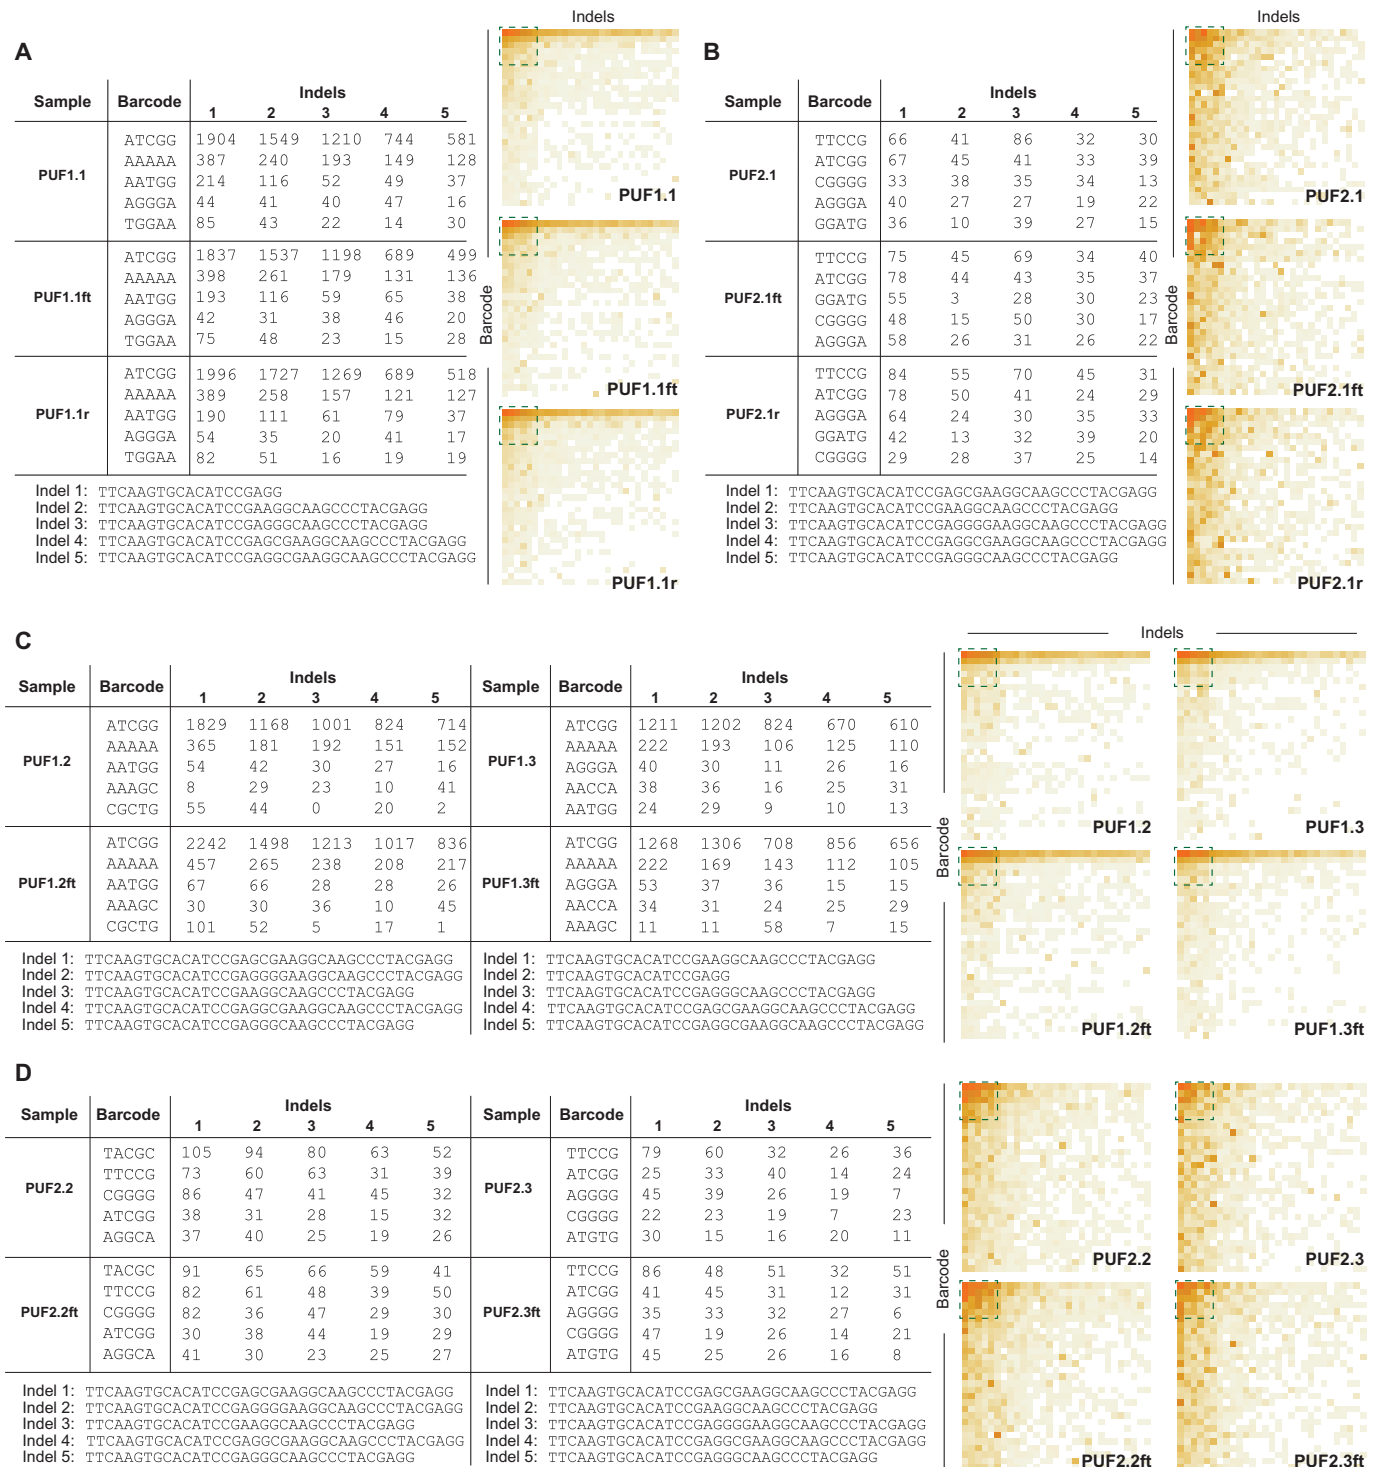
A

| Sample | Barcode | Indels 1 | 2 | 3 | 4 | 5 |
|---|---|---|---|---|---|---|
| PUF1.1 | ATCGG | 1904 | 1549 | 1210 | 744 | 581 |
| | AAAAA | 387 | 240 | 193 | 149 | 128 |
| | AATGG | 214 | 116 | 52 | 49 | 37 |
| | AGGGA | 44 | 41 | 40 | 47 | 16 |
| | TGGAA | 85 | 43 | 22 | 14 | 30 |
| PUF1.1ft | ATCGG | 1837 | 1537 | 1198 | 689 | 499 |
| | AAAAA | 398 | 261 | 179 | 131 | 136 |
| | AATGG | 193 | 116 | 59 | 65 | 38 |
| | AGGGA | 42 | 31 | 38 | 46 | 20 |
| | TGGAA | 75 | 48 | 23 | 15 | 28 |
| PUF1.1r | ATCGG | 1996 | 1727 | 1269 | 689 | 518 |
| | AAAAA | 389 | 258 | 157 | 121 | 127 |
| | AATGG | 190 | 111 | 61 | 79 | 37 |
| | AGGGA | 54 | 35 | 20 | 41 | 17 |
| | TGGAA | 82 | 51 | 16 | 19 | 19 |

Indel 1: TTCAAGTGCACATCCGAGG
Indel 2: TTCAAGTGCACATCCGAAGGCAAGCCCTACGAGG
Indel 3: TTCAAGTGCACATCCGAGGCAAGCCCTACGAGG
Indel 4: TTCAAGTGCACATCCGAGCGAAGGCAAGCCCTACGAGG
Indel 5: TTCAAGTGCACATCCGAGGCGAAGGCAAGCCCTACGAGG

Indels
Barcode
PUF1.1
PUF1.1ft
PUF1.1r

B

| Sample | Barcode | Indels 1 | 2 | 3 | 4 | 5 |
|---|---|---|---|---|---|---|
| PUF2.1 | TTCCG | 66 | 41 | 86 | 32 | 30 |
| | ATCGG | 67 | 45 | 41 | 33 | 39 |
| | CGGGG | 33 | 38 | 35 | 34 | 13 |
| | AGGGA | 40 | 27 | 27 | 19 | 22 |
| | GGATG | 36 | 10 | 39 | 27 | 15 |
| PUF2.1ft | TTCCG | 75 | 45 | 69 | 34 | 40 |
| | ATCGG | 78 | 44 | 43 | 35 | 37 |
| | GGATG | 55 | 3 | 28 | 30 | 23 |
| | CGGGG | 48 | 15 | 50 | 30 | 17 |
| | AGGGA | 58 | 26 | 31 | 26 | 22 |
| PUF2.1r | TTCCG | 84 | 55 | 70 | 45 | 31 |
| | ATCGG | 78 | 50 | 41 | 24 | 29 |
| | AGGGA | 64 | 24 | 30 | 35 | 33 |
| | GGATG | 42 | 13 | 32 | 39 | 20 |
| | CGGGG | 29 | 28 | 37 | 25 | 14 |

Indel 1: TTCAAGTGCACATCCGAGCGAAGGCAAGCCCTACGAGG
Indel 2: TTCAAGTGCACATCCGAAGGCAAGCCCTACGAGG
Indel 3: TTCAAGTGCACATCCGAGGGGAAGGCAAGCCCTACGAGG
Indel 4: TTCAAGTGCACATCCGAGGCGAAGGCAAGCCCTACGAGG
Indel 5: TTCAAGTGCACATCCGAGGGCAAGCCCTACGAGG

Indels
Barcode
PUF2.1
PUF2.1ft
PUF2.1r

C

| Sample | Barcode | Indels 1 | 2 | 3 | 4 | 5 |
|---|---|---|---|---|---|---|
| PUF1.2 | ATCGG | 1829 | 1168 | 1001 | 824 | 714 |
| | AAAAA | 365 | 181 | 192 | 151 | 152 |
| | AATGG | 54 | 42 | 30 | 27 | 16 |
| | AAAGC | 8 | 29 | 23 | 10 | 41 |
| | CGCTG | 55 | 44 | 0 | 20 | 2 |
| PUF1.2ft | ATCGG | 2242 | 1498 | 1213 | 1017 | 836 |
| | AAAAA | 457 | 265 | 238 | 208 | 217 |
| | AATGG | 67 | 66 | 28 | 28 | 26 |
| | AAAGC | 30 | 30 | 36 | 10 | 45 |
| | CGCTG | 101 | 52 | 5 | 17 | 1 |

| Sample | Barcode | Indels 1 | 2 | 3 | 4 | 5 |
|---|---|---|---|---|---|---|
| PUF1.3 | ATCGG | 1211 | 1202 | 824 | 670 | 610 |
| | AAAAA | 222 | 193 | 106 | 125 | 110 |
| | AGGGA | 40 | 30 | 11 | 26 | 16 |
| | AACCA | 38 | 36 | 16 | 25 | 31 |
| | AATGG | 24 | 29 | 9 | 10 | 13 |
| PUF1.3ft | ATCGG | 1268 | 1306 | 708 | 856 | 656 |
| | AAAAA | 222 | 169 | 143 | 112 | 105 |
| | AGGGA | 53 | 37 | 36 | 15 | 15 |
| | AACCA | 34 | 31 | 24 | 25 | 29 |
| | AAAGC | 11 | 11 | 58 | 7 | 15 |

Indel 1: TTCAAGTGCACATCCGAGCGAAGGCAAGCCCTACGAGG
Indel 2: TTCAAGTGCACATCCGAGGGGAAGGCAAGCCCTACGAGG
Indel 3: TTCAAGTGCACATCCGAAGGCAAGCCCTACGAGG
Indel 4: TTCAAGTGCACATCCGAGGCGAAGGCAAGCCCTACGAGG
Indel 5: TTCAAGTGCACATCCGAGGGCAAGCCCTACGAGG

Indel 1: TTCAAGTGCACATCCGAAGGCAAGCCCTACGAGG
Indel 2: TTCAAGTGCACATCCGAGG
Indel 3: TTCAAGTGCACATCCGAGGGCAAGCCCTACGAGG
Indel 4: TTCAAGTGCACATCCGAGCGAAGGCAAGCCCTACGAGG
Indel 5: TTCAAGTGCACATCCGAGGCGAAGGCAAGCCCTACGAGG

Indels
Barcode
PUF1.2
PUF1.3
PUF1.2ft
PUF1.3ft

D

| Sample | Barcode | Indels 1 | 2 | 3 | 4 | 5 |
|---|---|---|---|---|---|---|
| PUF2.2 | TACGC | 105 | 94 | 80 | 63 | 52 |
| | TTCCG | 73 | 60 | 63 | 31 | 39 |
| | CGGGG | 86 | 47 | 41 | 45 | 32 |
| | ATCGG | 38 | 31 | 28 | 15 | 32 |
| | AGGCA | 37 | 40 | 25 | 19 | 26 |
| PUF2.2ft | TACGC | 91 | 65 | 66 | 59 | 41 |
| | TTCCG | 82 | 61 | 48 | 39 | 50 |
| | CGGGG | 82 | 36 | 47 | 29 | 30 |
| | ATCGG | 30 | 38 | 44 | 19 | 29 |
| | AGGCA | 41 | 30 | 23 | 25 | 27 |

| Sample | Barcode | Indels 1 | 2 | 3 | 4 | 5 |
|---|---|---|---|---|---|---|
| PUF2.3 | TTCCG | 79 | 60 | 32 | 26 | 36 |
| | ATCGG | 25 | 33 | 40 | 14 | 24 |
| | AGGGG | 45 | 39 | 26 | 19 | 7 |
| | CGGGG | 22 | 23 | 19 | 7 | 23 |
| | ATGTG | 30 | 15 | 16 | 20 | 11 |
| PUF2.3ft | TTCCG | 86 | 48 | 51 | 32 | 51 |
| | ATCGG | 41 | 45 | 31 | 12 | 31 |
| | AGGGG | 35 | 33 | 32 | 27 | 6 |
| | CGGGG | 47 | 19 | 26 | 14 | 21 |
| | ATGTG | 45 | 25 | 26 | 16 | 8 |

Indel 1: TTCAAGTGCACATCCGAGCGAAGGCAAGCCCTACGAGG
Indel 2: TTCAAGTGCACATCCGAGGGGAAGGCAAGCCCTACGAGG
Indel 3: TTCAAGTGCACATCCGAAGGCAAGCCCTACGAGG
Indel 4: TTCAAGTGCACATCCGAGGCGAAGGCAAGCCCTACGAGG
Indel 5: TTCAAGTGCACATCCGAGGGCAAGCCCTACGAGG

Indel 1: TTCAAGTGCACATCCGAGCGAAGGCAAGCCCTACGAGG
Indel 2: TTCAAGTGCACATCCGAAGGCAAGCCCTACGAGG
Indel 3: TTCAAGTGCACATCCGAGGGGAAGGCAAGCCCTACGAGG
Indel 4: TTCAAGTGCACATCCGAGGCGAAGGCAAGCCCTACGAGG
Indel 5: TTCAAGTGCACATCCGAGGGCAAGCCCTACGAGG

Barcode
PUF2.2
PUF2.3
PUF2.2ft
PUF2.3ft